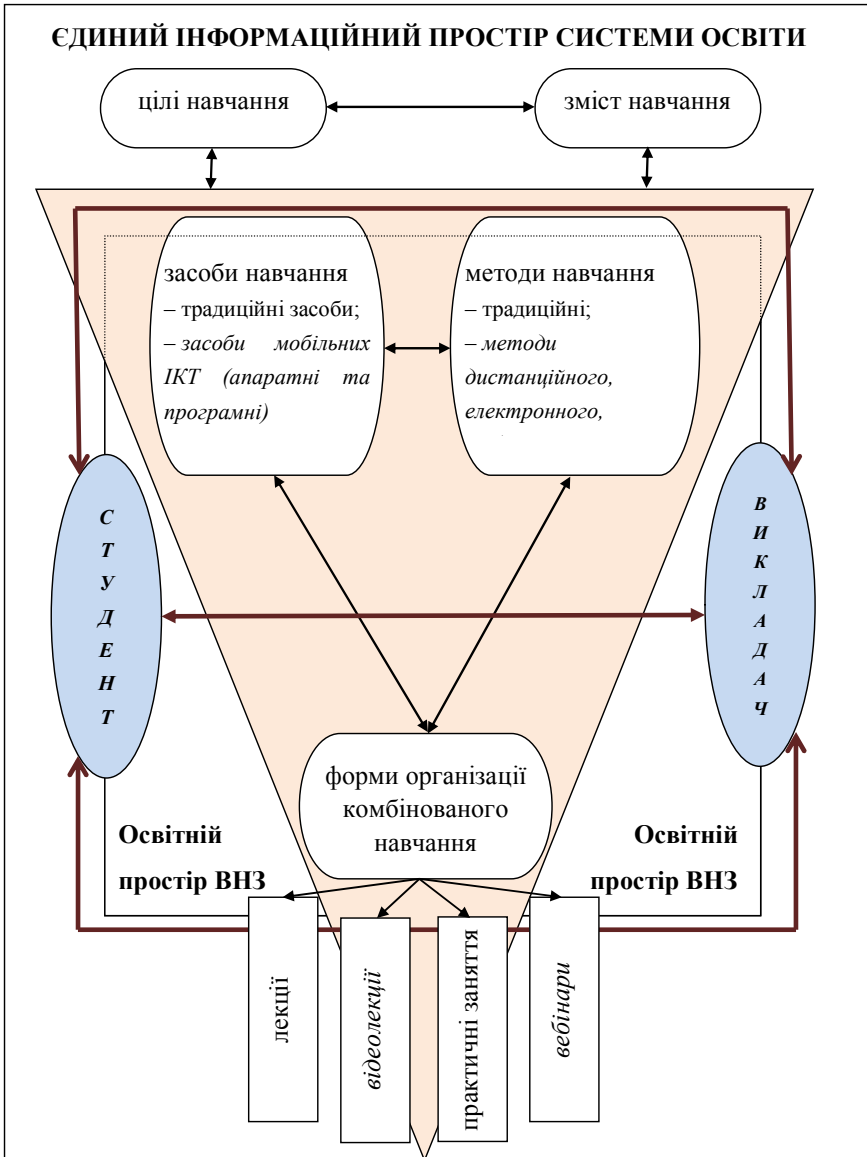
ЄДИНИЙ ІНФОРМАЦІЙНИЙ ПРОСТІР СИСТЕМИ ОСВІТИ

цілі навчання

зміст навчання

засоби навчання
– традиційні засоби;
– засоби мобільних ІКТ (апаратні та програмні)

методи навчання
– традиційні;
– методи дистанційного, електронного,

С
Т
У
Д
Е
Н
Т

В
И
К
Л
А
Д
А
Ч

форми організації комбінованого навчання

Освітній простір ВНЗ

Освітній простір ВНЗ

лекції

відеолекції

практичні заняття

вебінари